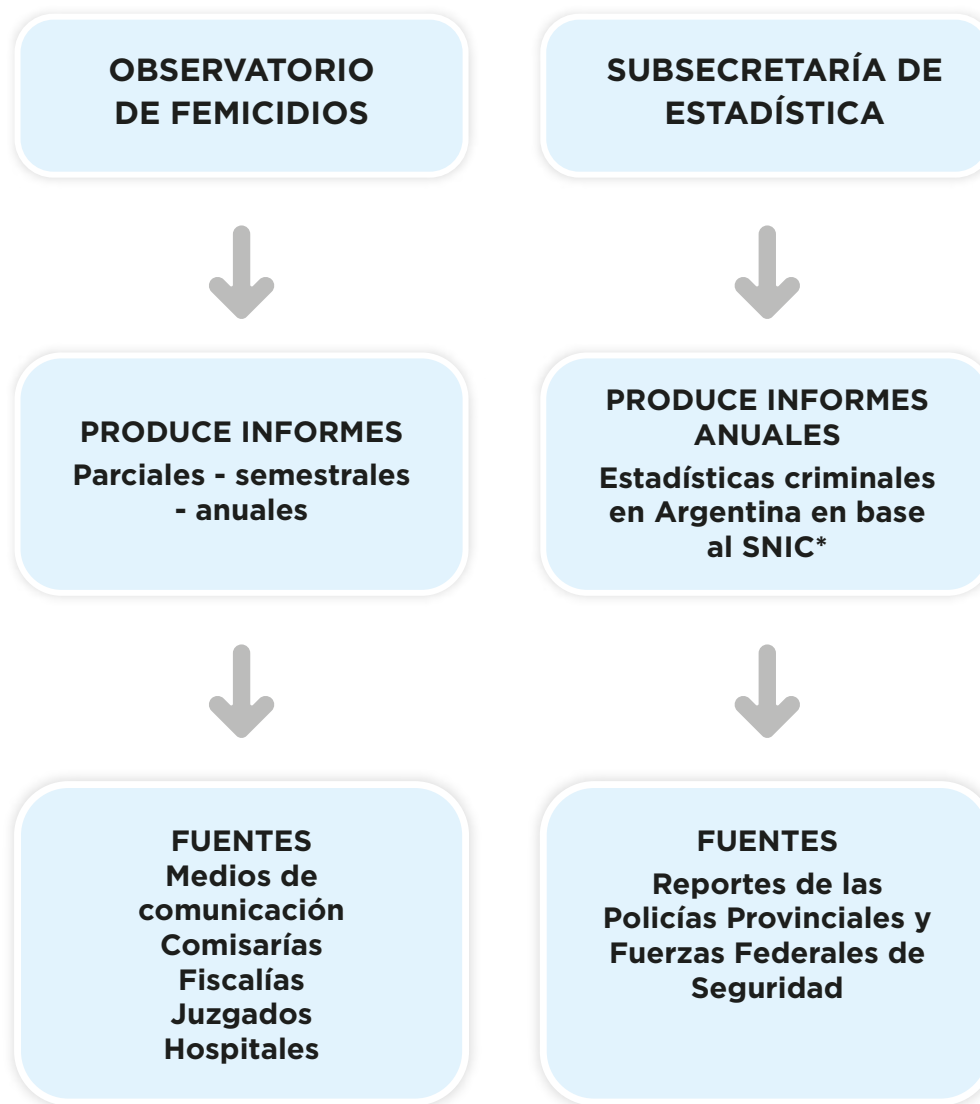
OBSERVATORIO DE FEMICIDIOS

PRODUCE INFORMES
Parciales - semestrales - anuales

FUENTES
Medios de comunicación
Comisarías
Fiscalías
Juzgados
Hospitales

SUBSECRETARÍA DE ESTADÍSTICA

PRODUCE INFORMES ANUALES
Estadísticas criminales en Argentina en base al SNIC*

FUENTES
Reportes de las Policías Provinciales y Fuerzas Federales de Seguridad